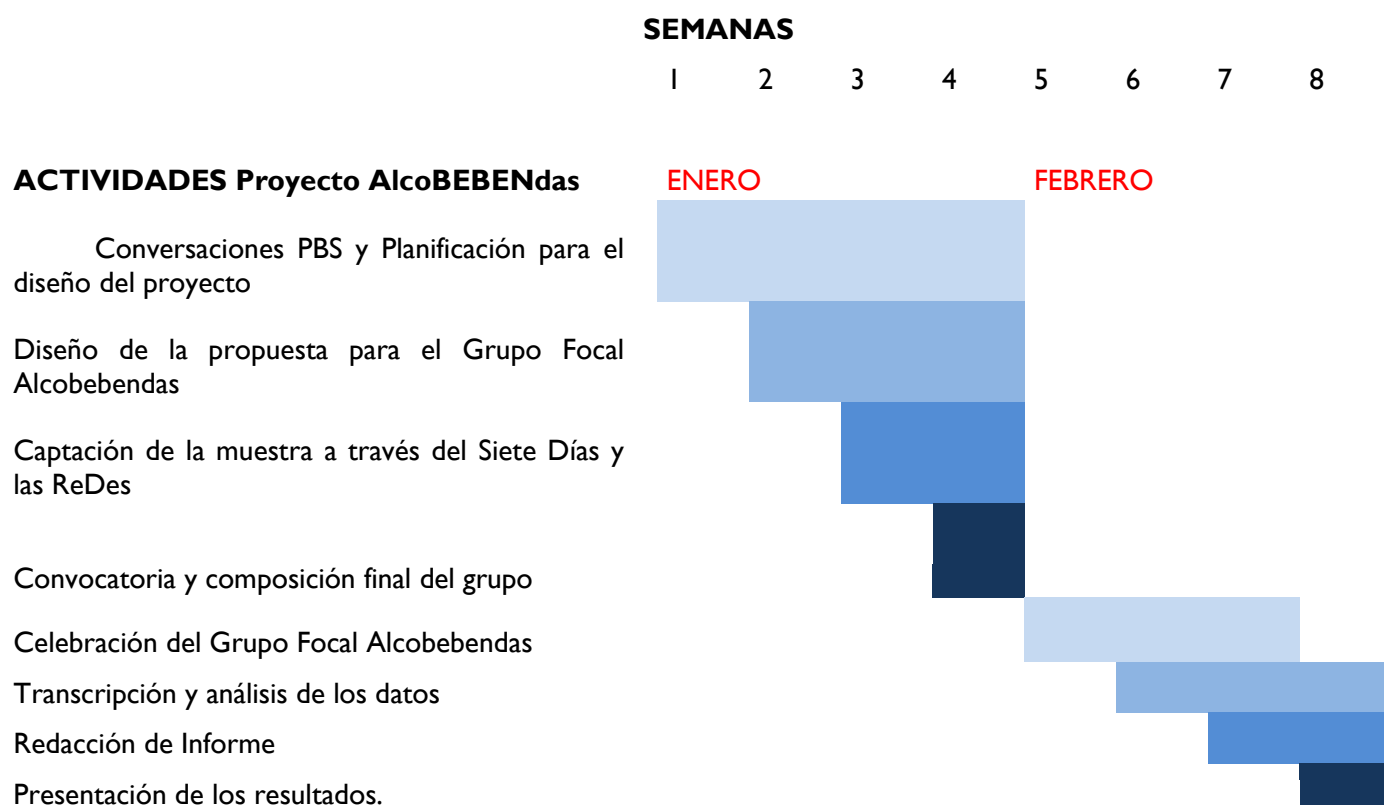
SEMANAS

| ACTIVIDADES Proyecto AlcoBEBENdas | 1 | 2 | 3 | 4 | 5 | 6 | 7 | 8 |
|---|---|---|---|---|---|---|---|---|
| | ENERO | | | | FEBRERO | | | |
| Conversaciones PBS y Planificación para el diseño del proyecto | | | | | | | | |
| Diseño de la propuesta para el Grupo Focal Alcobebendas | | | | | | | | |
| Captación de la muestra a través del Siete Días y las ReDes | | | | | | | | |
| Convocatoria y composición final del grupo | | | | | | | | |
| Celebración del Grupo Focal Alcobebendas | | | | | | | | |
| Transcripción y análisis de los datos | | | | | | | | |
| Redacción de Informe | | | | | | | | |
| Presentación de los resultados. | | | | | | | | |